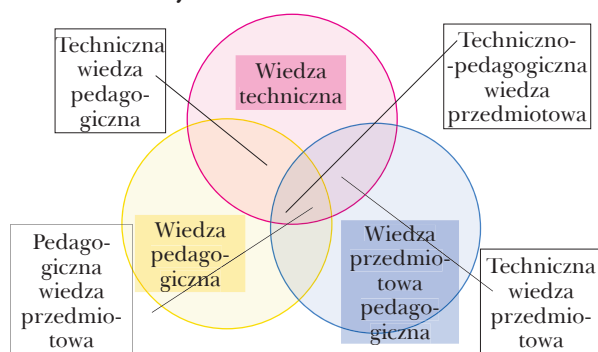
Techniczna wiedza pedagogiczna

Wiedza techniczna

Techniczno-pedagogiczna wiedza przedmiotowa

Wiedza pedagogiczna

Pedagogiczna wiedza przedmiotowa

Wiedza przedmiotowa pedagogiczna

Techniczna wiedza przedmiotowa